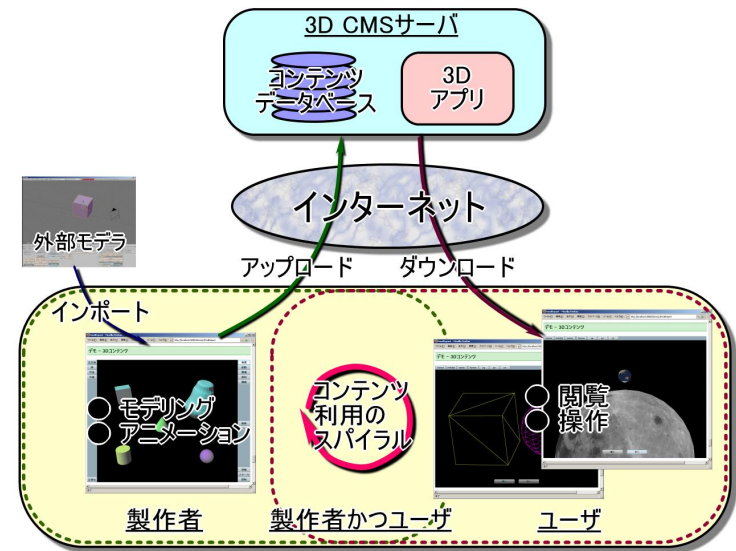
3D CMSサーバ

コンテンツ
データベース

3D
アプリ

インターネット

外部モデラ

アップロード

ダウンロード

インポート

デモ - 3Dコンテンツ

● モデリング
● アニメーション

コンテンツ
利用の
スパイラル

デモ - 3Dコンテンツ

デモ - 3Dコンテンツ

● 閲覧
● 操作

製作者

製作者かつユーザ

ユーザ